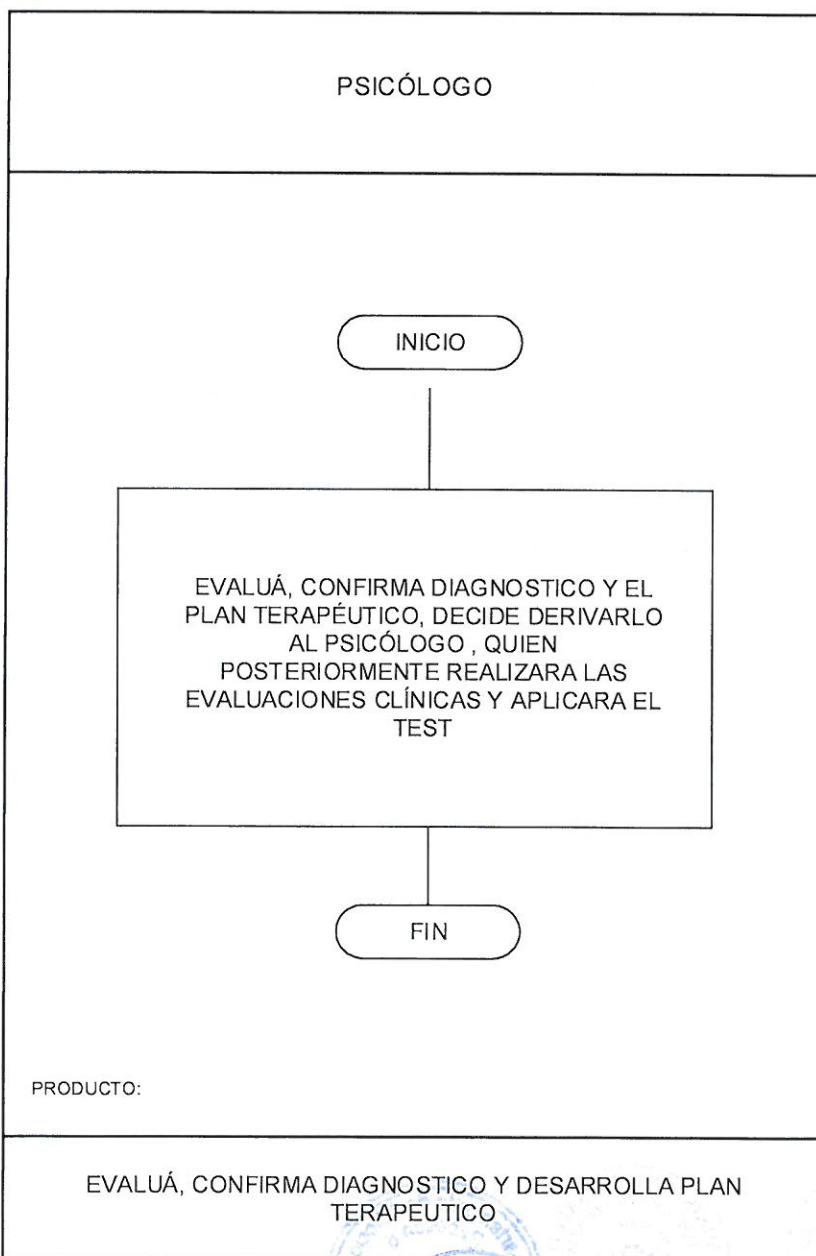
PSICÓLOGO

INICIO

EVALUÁ, CONFIRMA DIAGNOSTICO Y EL PLAN TERAPÉUTICO, DECIDE DERIVARLO AL PSICÓLOGO , QUIEN POSTERIORMENTE REALIZARA LAS EVALUACIONES CLÍNICAS Y APLICARA EL TEST

FIN

PRODUCTO:

EVALUÁ, CONFIRMA DIAGNOSTICO Y DESARROLLA PLAN TERAPEUTICO